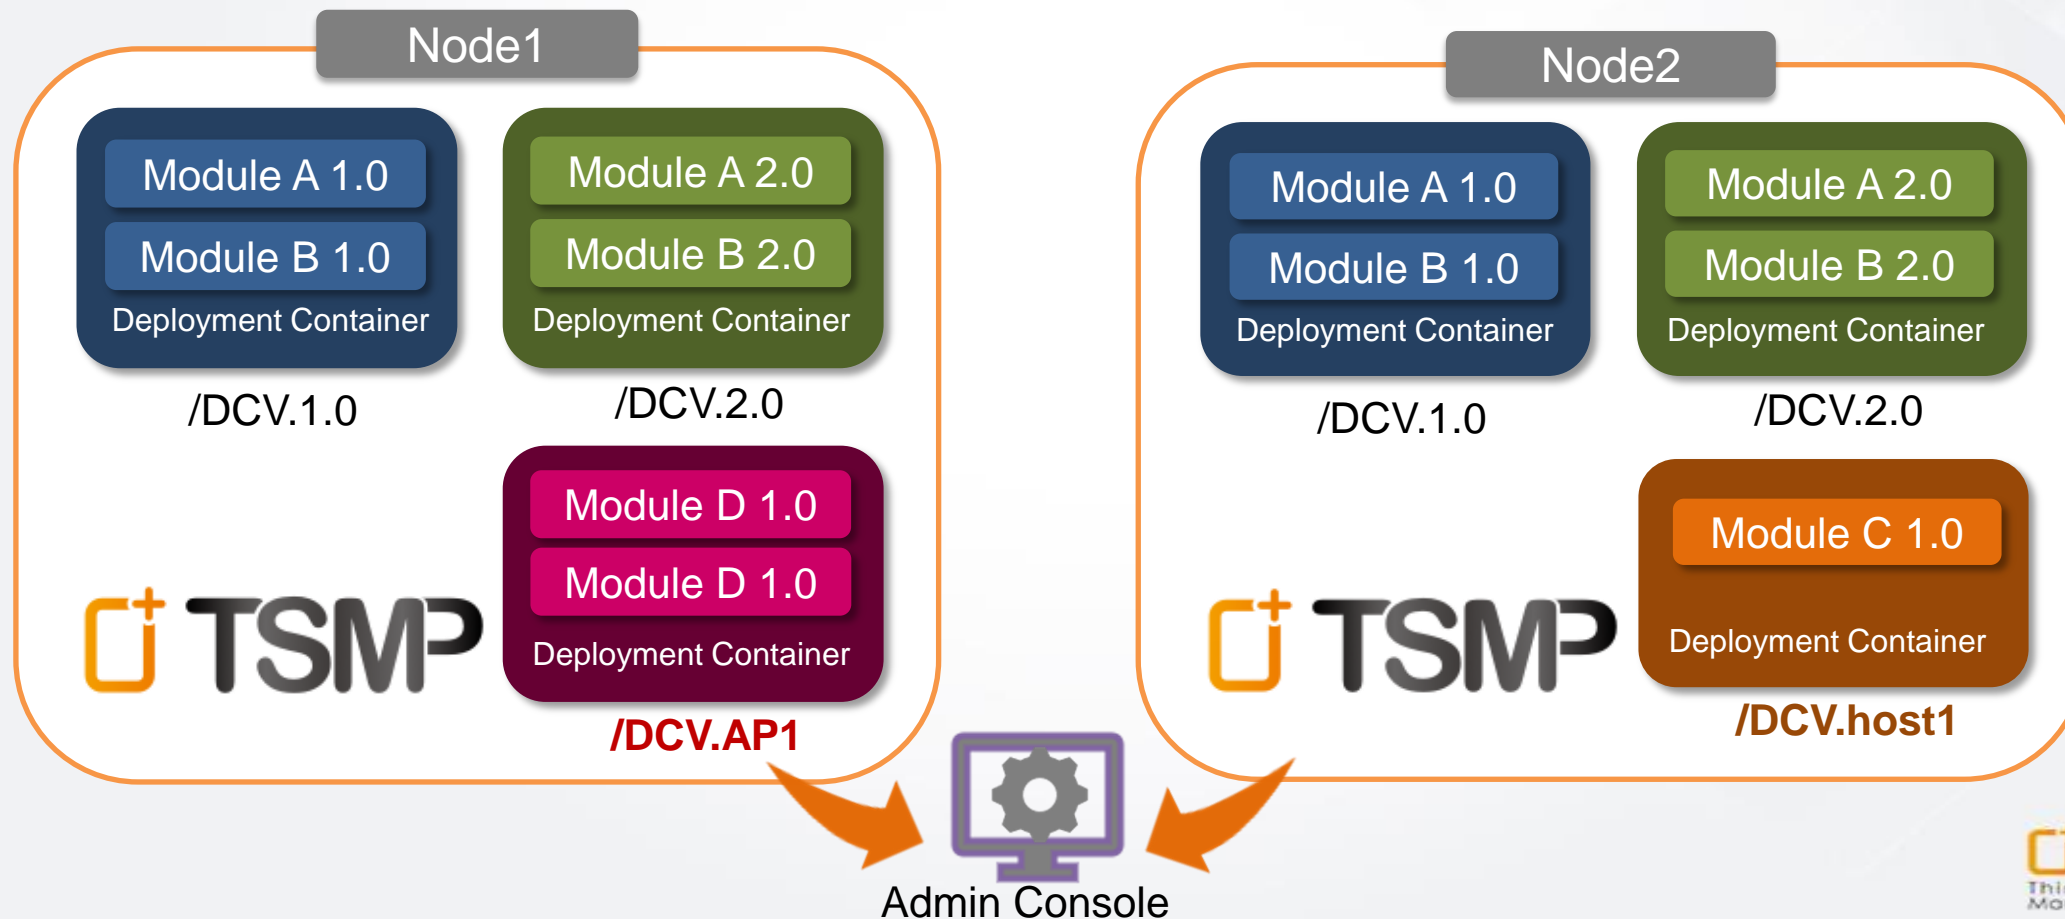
Node1

Module A 1.0
Module B 1.0
Deployment Container
/DCV.1.0

Module A 2.0
Module B 2.0
Deployment Container
/DCV.2.0

TSMP

Module D 1.0
Module D 1.0
Deployment Container
/DCV.AP1

Node2

Module A 1.0
Module B 1.0
Deployment Container
/DCV.1.0

Module A 2.0
Module B 2.0
Deployment Container
/DCV.2.0

TSMP

Module C 1.0
Deployment Container
/DCV.host1

Admin Console

Thi
Mo